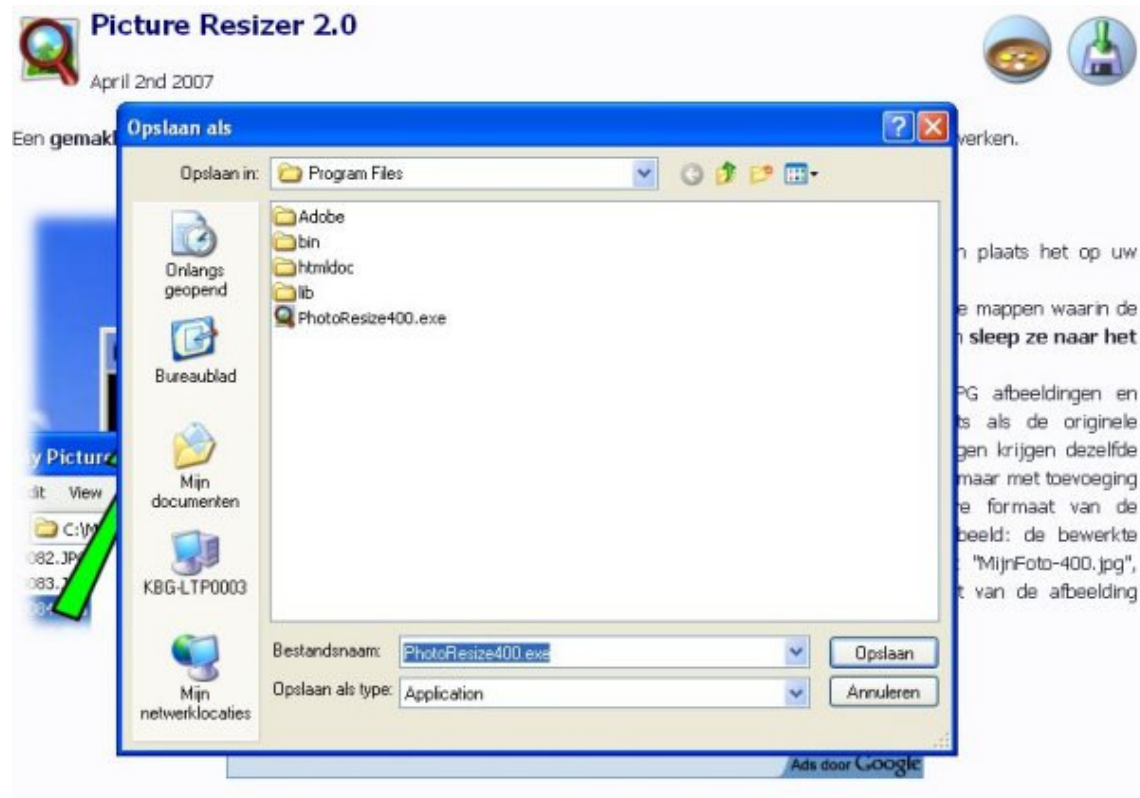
Picture Resizer 2.0

April 2nd 2007

Een gemak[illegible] verken.

Opslaan als

Opslaan in: Program Files

Onlangs geopend

Bureaublad

Mijn documenten

KBG-LTP0003

Mijn netwerklocaties

Adobe
bin
htmldoc
lib
PhotoResize400.exe

Bestandsnaam: PhotoResize400.exe

Opslaan als type: Application

Opslaan

Annuleren

n plaats het op uw

e mappen waarin de
n sleep ze naar het

PG afbeeldingen en
ts als de originele
gen krijgen dezelfde
maar met toevoeging
e formaat van de
beeld: de bewerkte
: "MijnFoto-400.jpg",
t van de afbeelding

y Picture
dit View
C:\M
082.JP
083.
084

Ads door Google